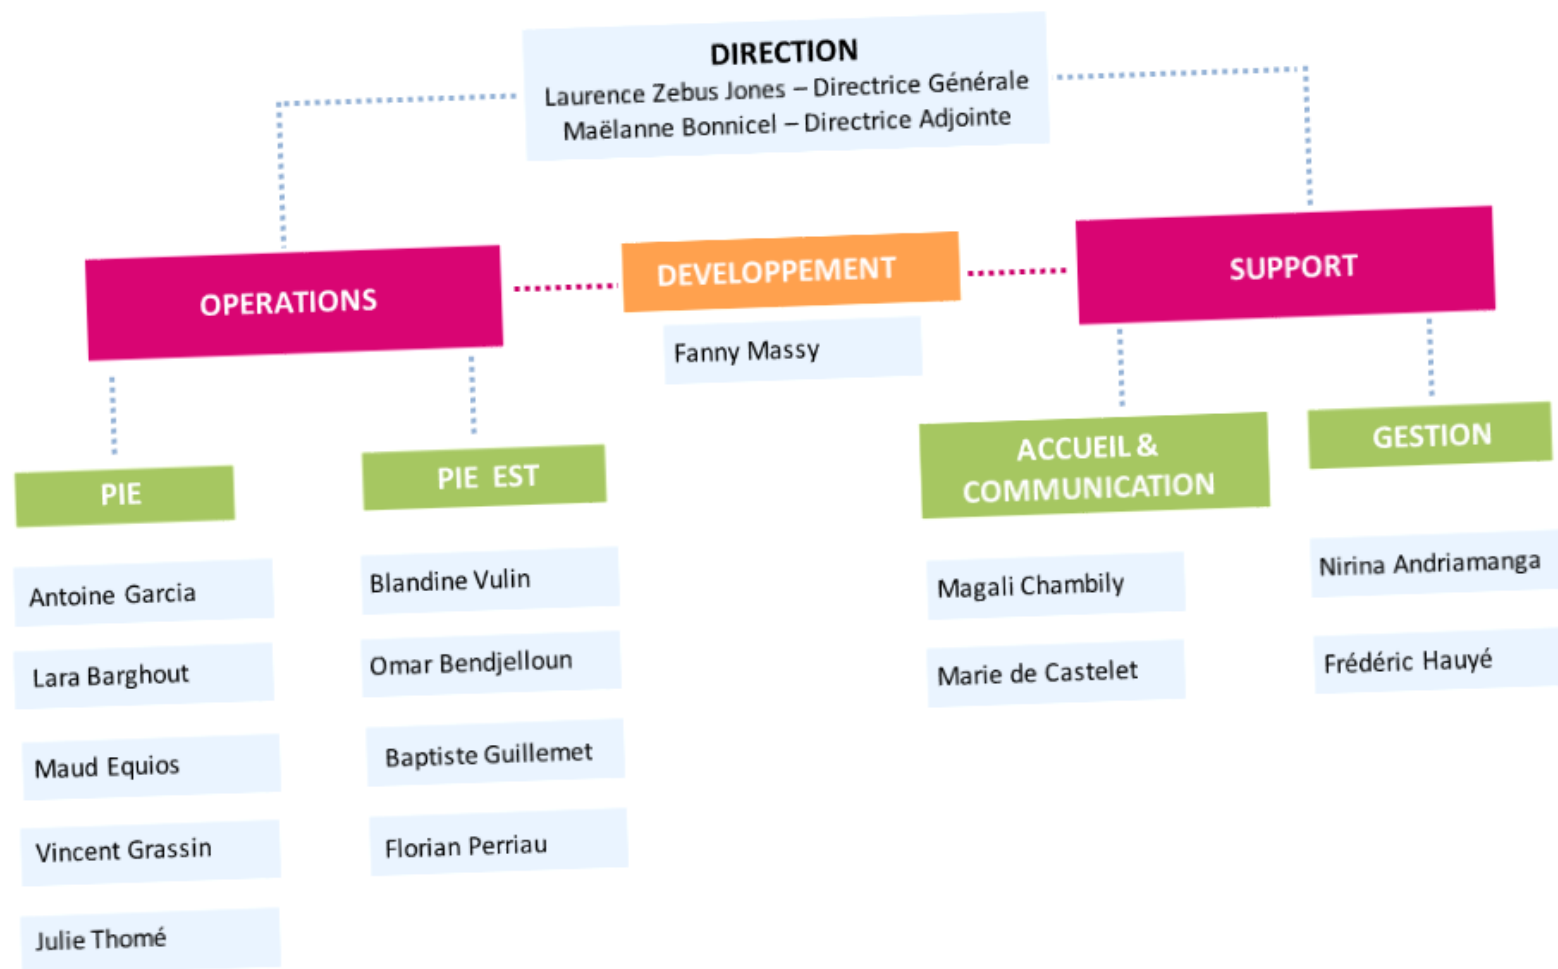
DIRECTION
Laurence Zebus Jones – Directrice Générale
Maëlanne Bonnicel – Directrice Adjointe

OPERATIONS

DEVELOPPEMENT

Fanny Massy

SUPPORT

PIE

Antoine Garcia

Lara Barghout

Maud Equios

Vincent Grassin

Julie Thomé

PIE EST

Blandine Vulin

Omar Bendjelloun

Baptiste Guillemet

Florian Perriau

ACCUEIL & COMMUNICATION

Magali Chambily

Marie de Castelet

GESTION

Nirina Andriamanga

Frédéric Hauyé